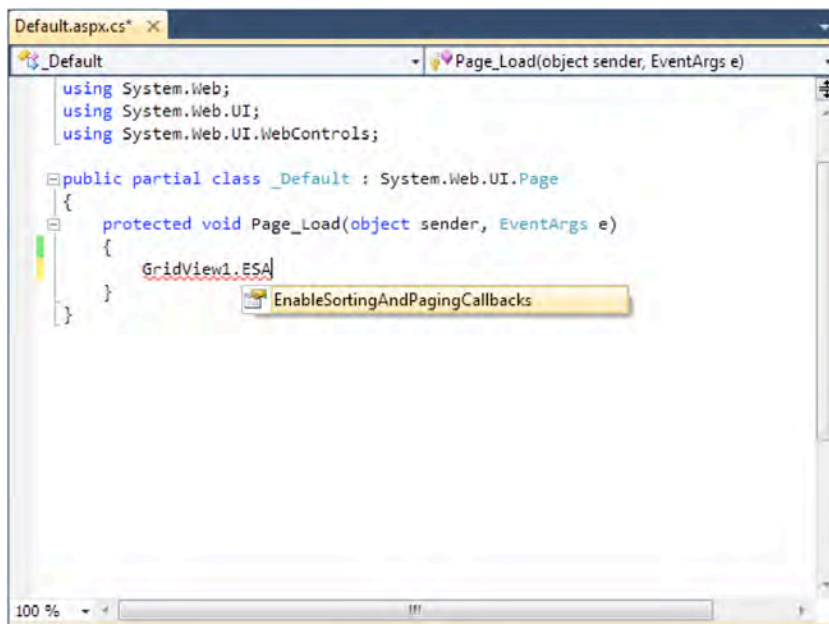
Default.aspx.cs* ×

_Default

Page_Load(object sender, EventArgs e)

using System.Web;
using System.Web.UI;
using System.Web.UI.WebControls;

public partial class _Default : System.Web.UI.Page
{
    protected void Page_Load(object sender, EventArgs e)
    {
        GridView1.ESA
    }
}

EnableSortingAndPagingCallbacks

100 %